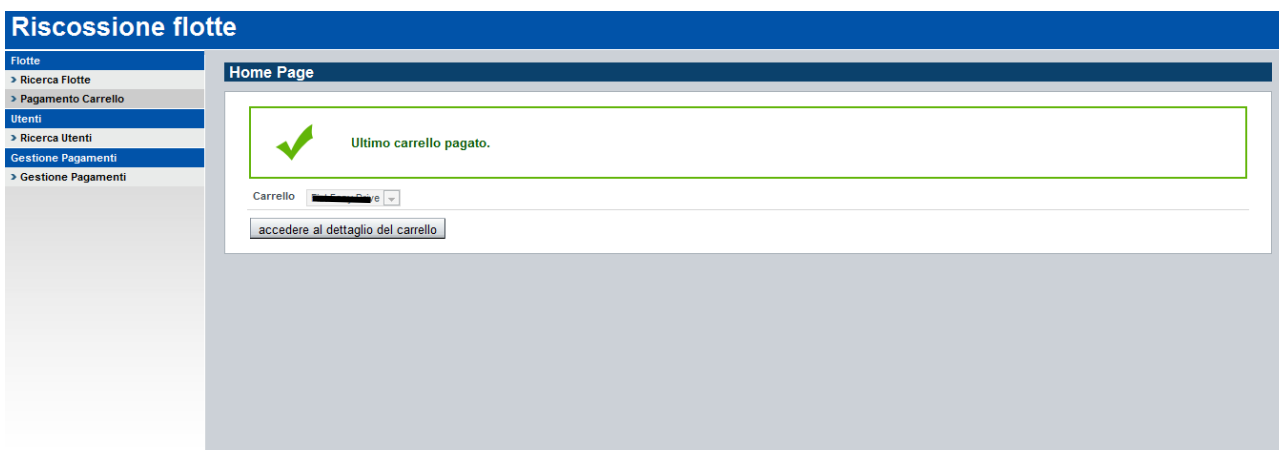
Riscossione flotte

Flotte
› Ricerca Flotte
› Pagamento Carrello
Utenti
› Ricerca Utenti
Gestione Pagamenti
› Gestione Pagamenti

Home Page

Ultimo carrello pagato.

Carrello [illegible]

accedere al dettaglio del carrello